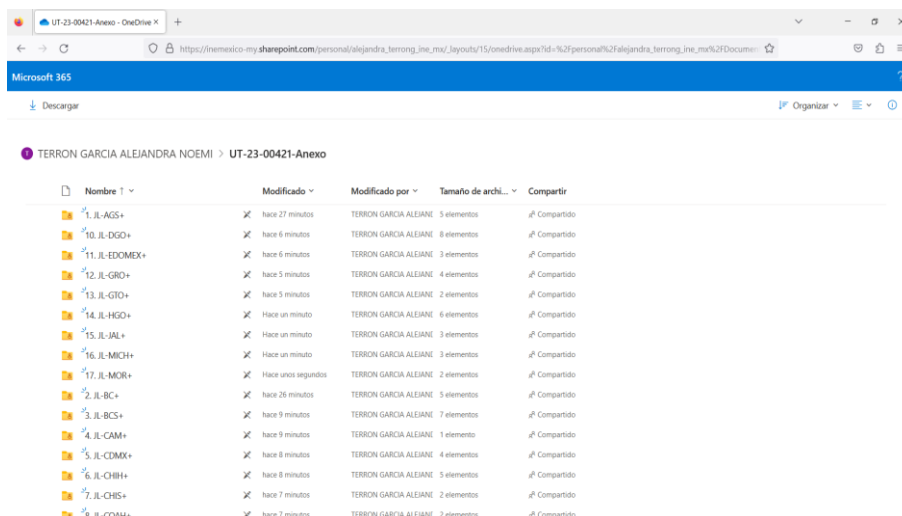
UT-23-00421-Anexo - OneDrive ×
+

https://inemexico-my.sharepoint.com/personal/alejandra_terrong_ine_mx/_layouts/15/onedrive.aspx?id=%2Fpersonal%2Falejandra_terrong_ine_mx%2FDocumen

Microsoft 365

Descargar

Organizar

TERRON GARCIA ALEJANDRA NOEMI > UT-23-00421-Anexo

| Nombre ↑ | Modificado | Modificado por | Tamaño de archi... | Compartir |
|---|---|---|---|---|
| 1. JL-AGS+ | hace 27 minutos | TERRON GARCIA ALEJANI | 5 elementos | Compartido |
| 10. JL-DGO+ | hace 6 minutos | TERRON GARCIA ALEJANI | 8 elementos | Compartido |
| 11. JL-EDOMEX+ | hace 6 minutos | TERRON GARCIA ALEJANI | 3 elementos | Compartido |
| 12. JL-GRO+ | hace 5 minutos | TERRON GARCIA ALEJANI | 4 elementos | Compartido |
| 13. JL-GTO+ | hace 5 minutos | TERRON GARCIA ALEJANI | 2 elementos | Compartido |
| 14. JL-HGO+ | Hace un minuto | TERRON GARCIA ALEJANI | 6 elementos | Compartido |
| 15. JL-JAL+ | Hace un minuto | TERRON GARCIA ALEJANI | 3 elementos | Compartido |
| 16. JL-MICH+ | Hace un minuto | TERRON GARCIA ALEJANI | 3 elementos | Compartido |
| 17. JL-MOR+ | Hace unos segundos | TERRON GARCIA ALEJANI | 2 elementos | Compartido |
| 2. JL-BC+ | hace 26 minutos | TERRON GARCIA ALEJANI | 5 elementos | Compartido |
| 3. JL-BCS+ | hace 9 minutos | TERRON GARCIA ALEJANI | 7 elementos | Compartido |
| 4. JL-CAM+ | hace 9 minutos | TERRON GARCIA ALEJANI | 1 elemento | Compartido |
| 5. JL-CDMX+ | hace 8 minutos | TERRON GARCIA ALEJANI | 4 elementos | Compartido |
| 6. JL-CHIH+ | hace 8 minutos | TERRON GARCIA ALEJANI | 5 elementos | Compartido |
| 7. JL-CHIS+ | hace 7 minutos | TERRON GARCIA ALEJANI | 2 elementos | Compartido |
| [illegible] | hace 7 minutos | TERRON GARCIA ALEJANI | 2 elementos | Compartido |